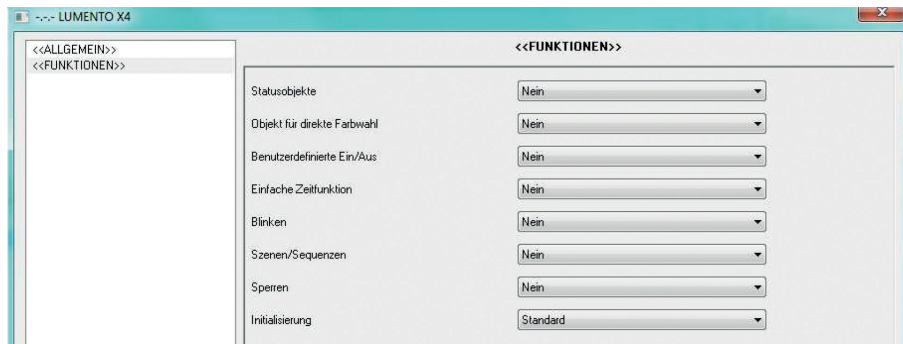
-.-.- LUMENTO X4

<<ALLGEMEIN>>
<<FUNKTIONEN>>

<<FUNKTIONEN>>

| | |
|---|---|
| Statusobjekte | Nein |
| Objekt für direkte Farbwahl | Nein |
| Benutzerdefinierte Ein/Aus | Nein |
| Einfache Zeitfunktion | Nein |
| Blinken | Nein |
| Szenen/Sequenzen | Nein |
| Sperren | Nein |
| Initialisierung | Standard |